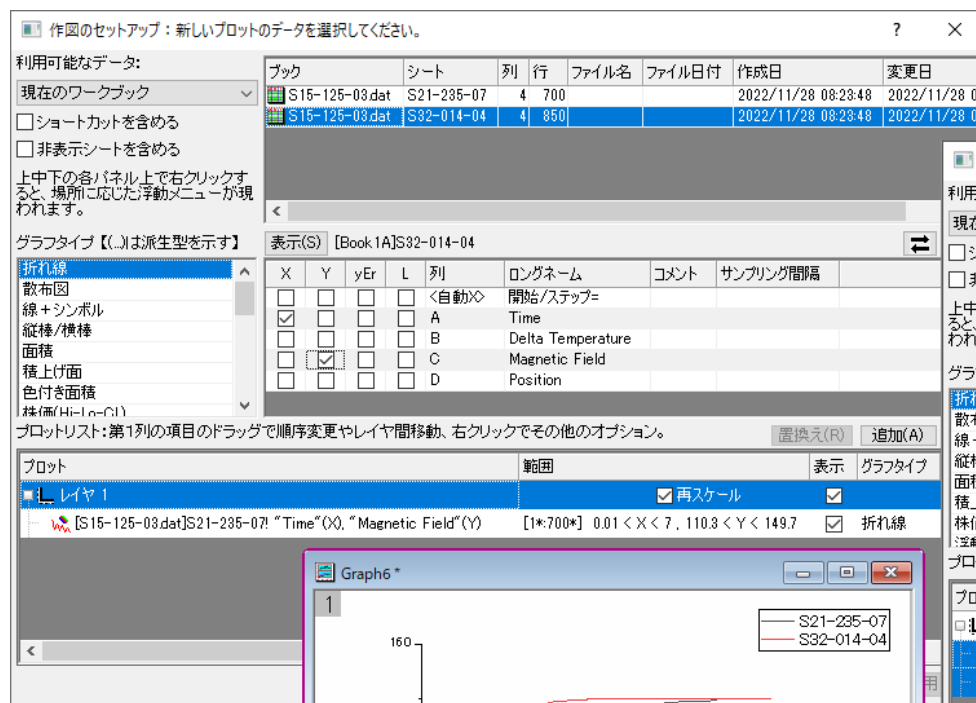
作図のセットアップ：新しいプロットのデータを選択してください。 ? ×

利用可能なデータ:
現在のワークブック
ショートカットを含める
非表示シートを含める
上中下の各パネル上で右クリックすると、場所に応じた浮動メニューが現われます。

| ブック | シート | 列 | 行 | ファイル名 | ファイル日付 | 作成日 | 変更日 |
|---|---|---|---|---|---|---|---|
| S15-125-03.dat | S21-235-07 | 4 | 700 | | | 2022/11/28 08:23:48 | 2022/11/28 0 |
| S15-125-03.dat | S32-014-04 | 4 | 850 | | | 2022/11/28 08:23:48 | 2022/11/28 0 |

グラフタイプ【(...)は派生型を示す】
折れ線
散布図
線＋シンボル
縦棒/横棒
面積
積上げ面
色付き面積
株価(Hi-Lo-Cl)

表示(S) [Book1A]S32-014-04

| X | Y | yEr | L | 列 | ロングネーム | コメント | サンプリング間隔 |
|---|---|---|---|---|---|---|---|
| | | | | <自動X> | 開始/ステップ= | | |
| ☑ | | | | A | Time | | |
| | | | | B | Delta Temperature | | |
| | ☑ | | | C | Magnetic Field | | |
| | | | | D | Position | | |

プロットリスト：第1列の項目のドラッグで順序変更やレイヤ間移動、右クリックでその他のオプション。 置換え(R) 追加(A)

| プロット | 範囲 | 表示 | グラフタイプ |
|---|---|---|---|
| レイヤ 1 | ☑再スケール | ☑ | |
| [S15-125-03.dat]S21-235-07! "Time"(X), "Magnetic Field"(Y) | [1*:700*] 0.01 < X < 7 , 110.3 < Y < 149.7 | ☑ | 折れ線 |

Graph6 *
1
S21-235-07
S32-014-04
160

利用
現在
シ
非
上中
ると
われ
グラ
折れ
散布
線
縦
面
積
株
浮
プロ
プロ
用